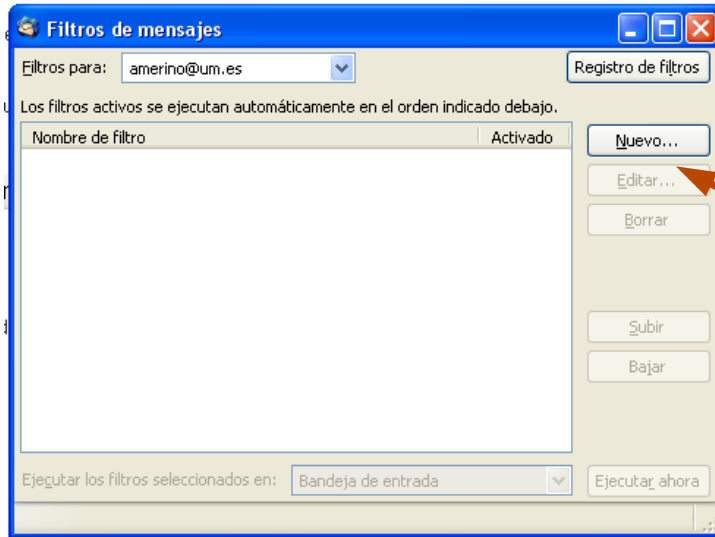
Filtros de mensajes

Filtros para: amerino@um.es

Registro de filtros

Los filtros activos se ejecutan automáticamente en el orden indicado debajo.

| Nombre de filtro | Activado |
|---|---|

Nuevo...

Editar...

Borrar

Subir

Bajar

Ejecutar los filtros seleccionados en: Bandeja de entrada

Ejecutar ahora